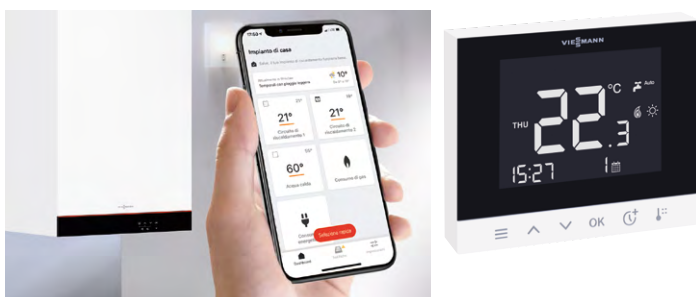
Impianto di casa

Temporali con pioggia leggera

10°

21°

Circuito di riscaldamento 1

21°

Circuito di riscaldamento 2

60°

Acqua calda

Consumo di gas

Seleziona rapida

VIESMANN

°C

Auto

THU

22.3

15:27

1

OK